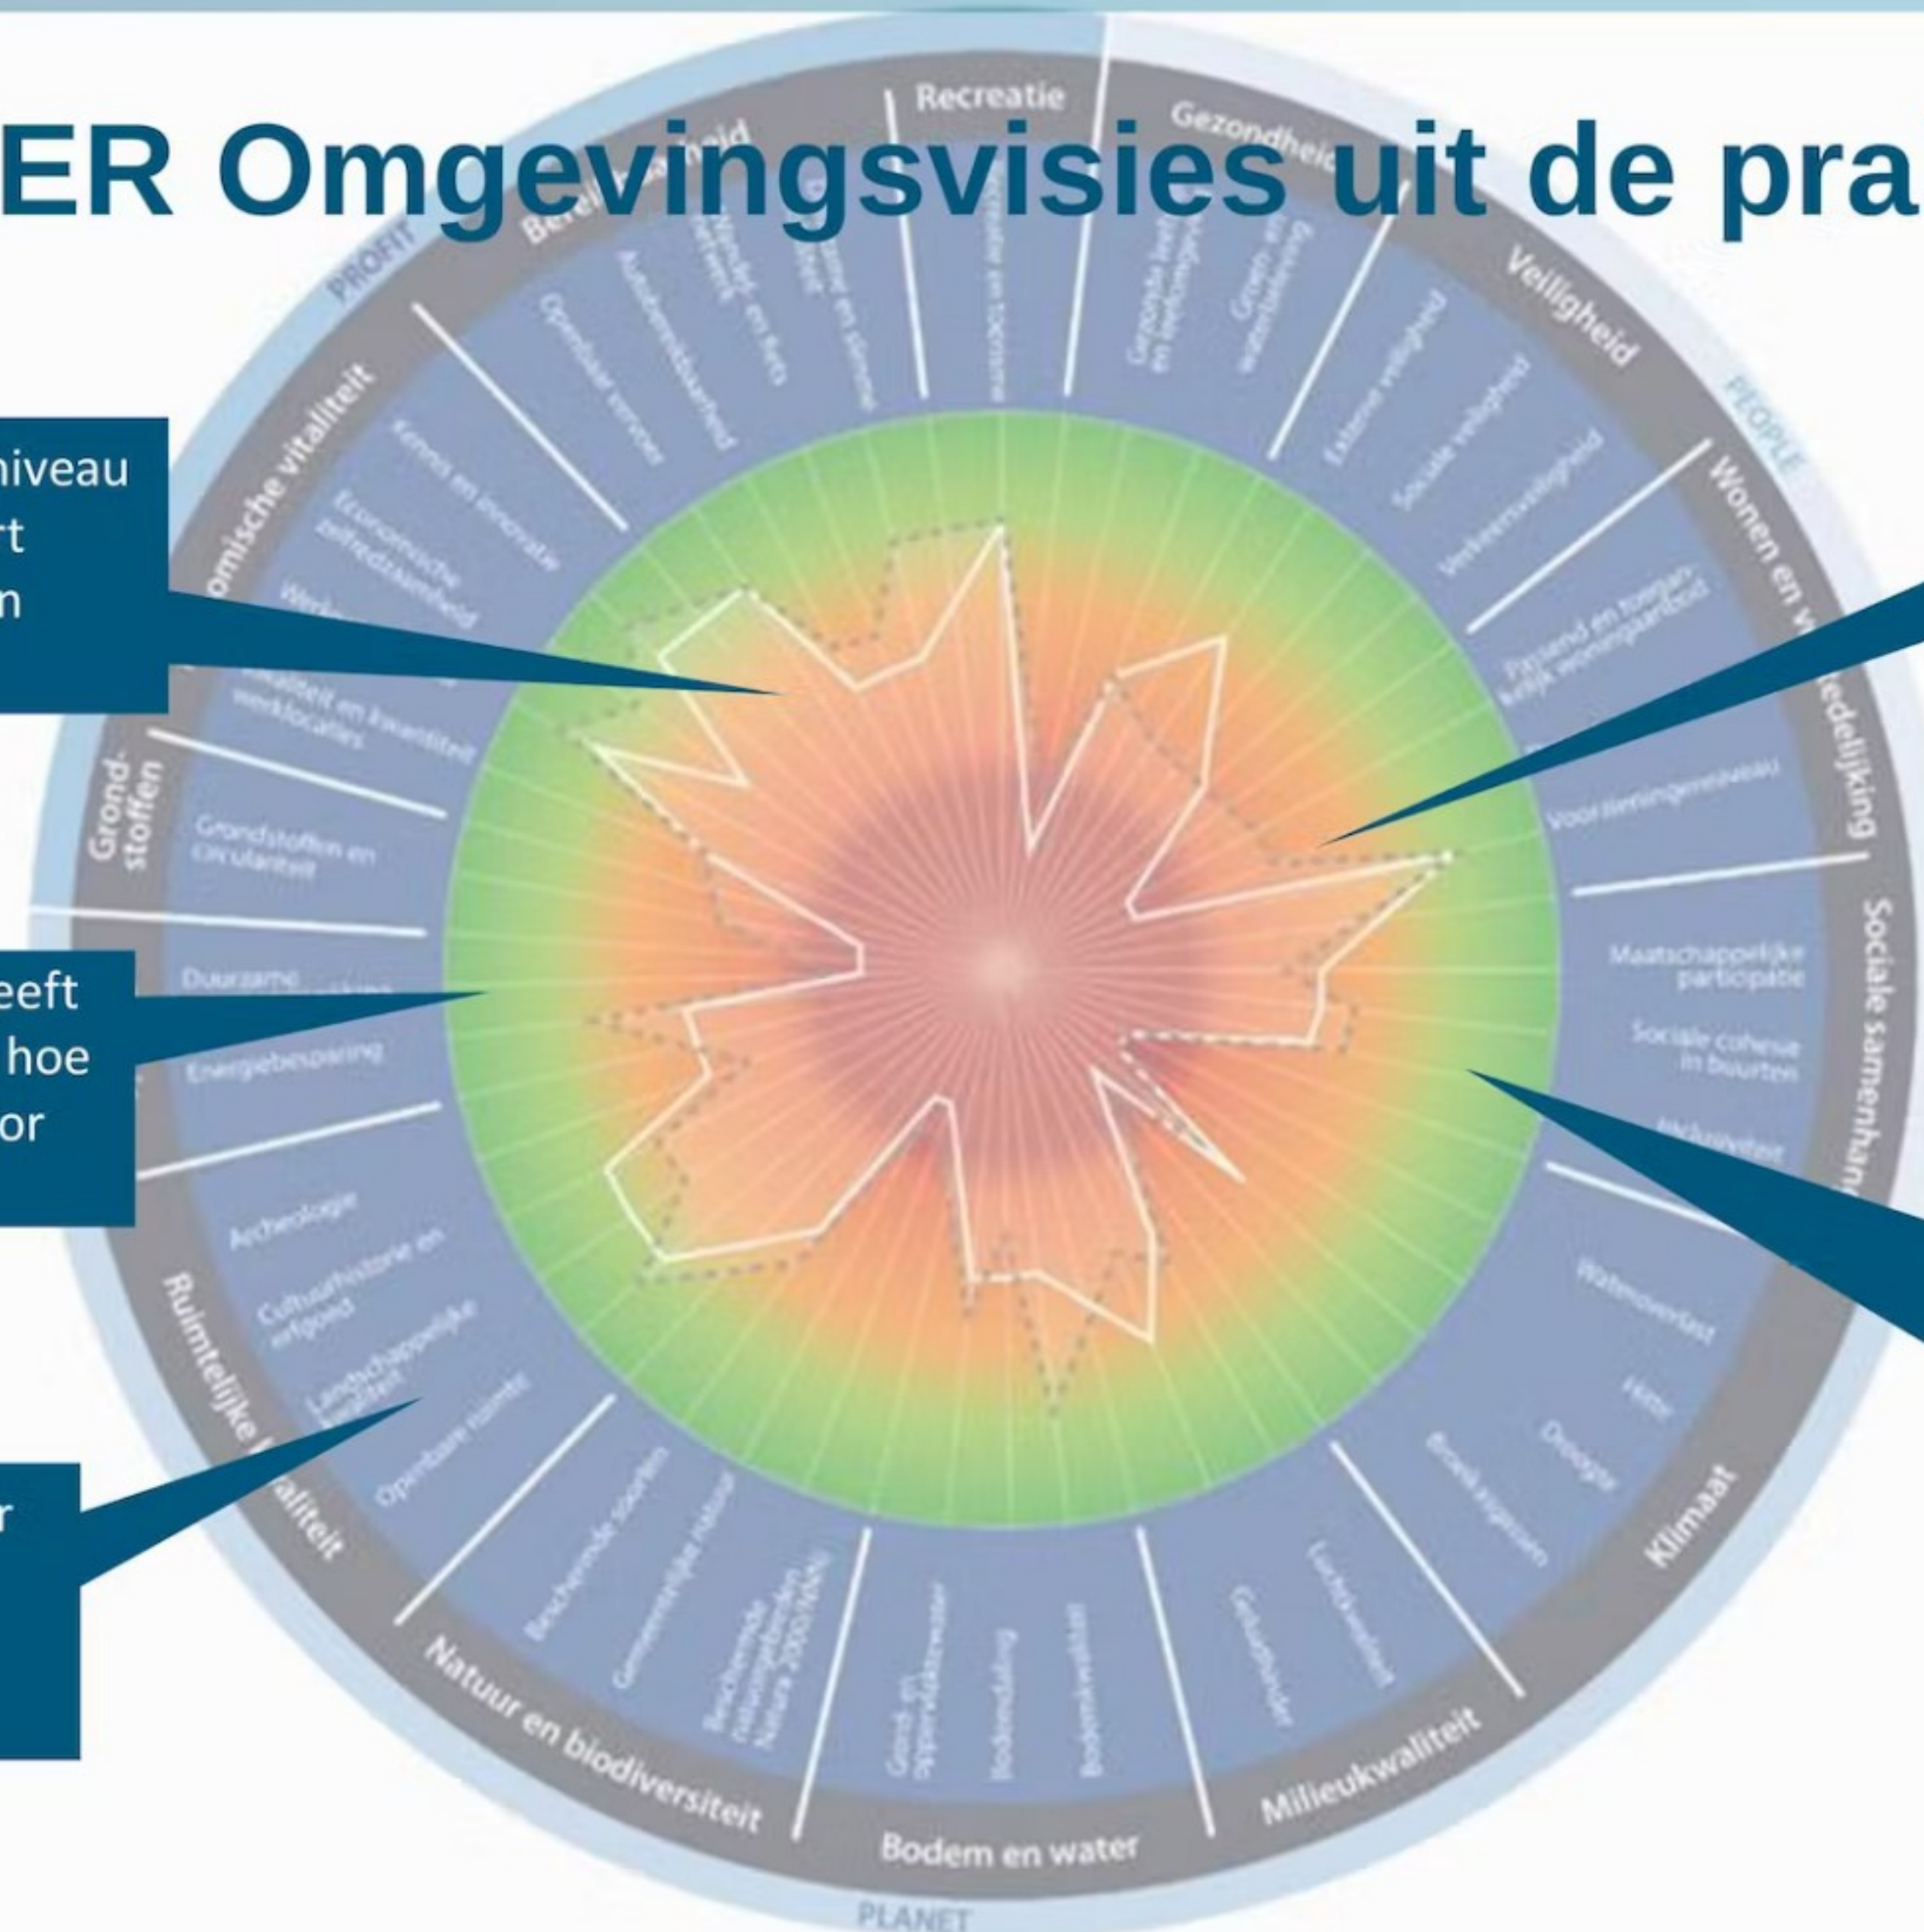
ER Omgevingsvisies uit de pra

niveau
rt
n

eeft
hoe
or

r

PROFIT
PEOPLE
PLANET

Recreatie
Gezondheid
Veiligheid
Wonen en voorzieningen
Sociale samenhang
Klimaat
Milieukwaliteit
Bodem en water
Natuur en biodiversiteit
Ruimtelijke kwaliteit
Grondstoffen
Economische vitaliteit
Bereikbaarheid

Recreatie en toerisme
Gezonde leef- en werkomgeving
Groen- en waterbeleving
Externe veiligheid
Sociale veiligheid
Verkeersveiligheid
Passend en toegankelijk woningaanbod
Voorzieningenniveau
Maatschappelijke participatie
Sociale cohesie in buurten
Inclusiviteit
Wateroverlast
Hitte
Droogte
Broeikasgassen
Luchtkwaliteit
Geluidshinder
Bodemkwaliteit
Bodemdaling
Grond- en oppervlaktewater
Beschermde natuurgebieden Natura 2000/NNN
Gemeentelijke natuur
Beschermde soorten
Openbare ruimte
Landschappelijke kwaliteit
Cultuurhistorie en erfgoed
Archeologie
Energiebesparing
Duurzame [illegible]
Grondstoffen en circulariteit
Kwaliteit en kwantiteit werklocaties
Werk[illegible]
Economische zelfredzaamheid
Kennis en innovatie
Openbaar vervoer
Autobereikbaarheid
Wandel- en fietsnetwerk
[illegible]